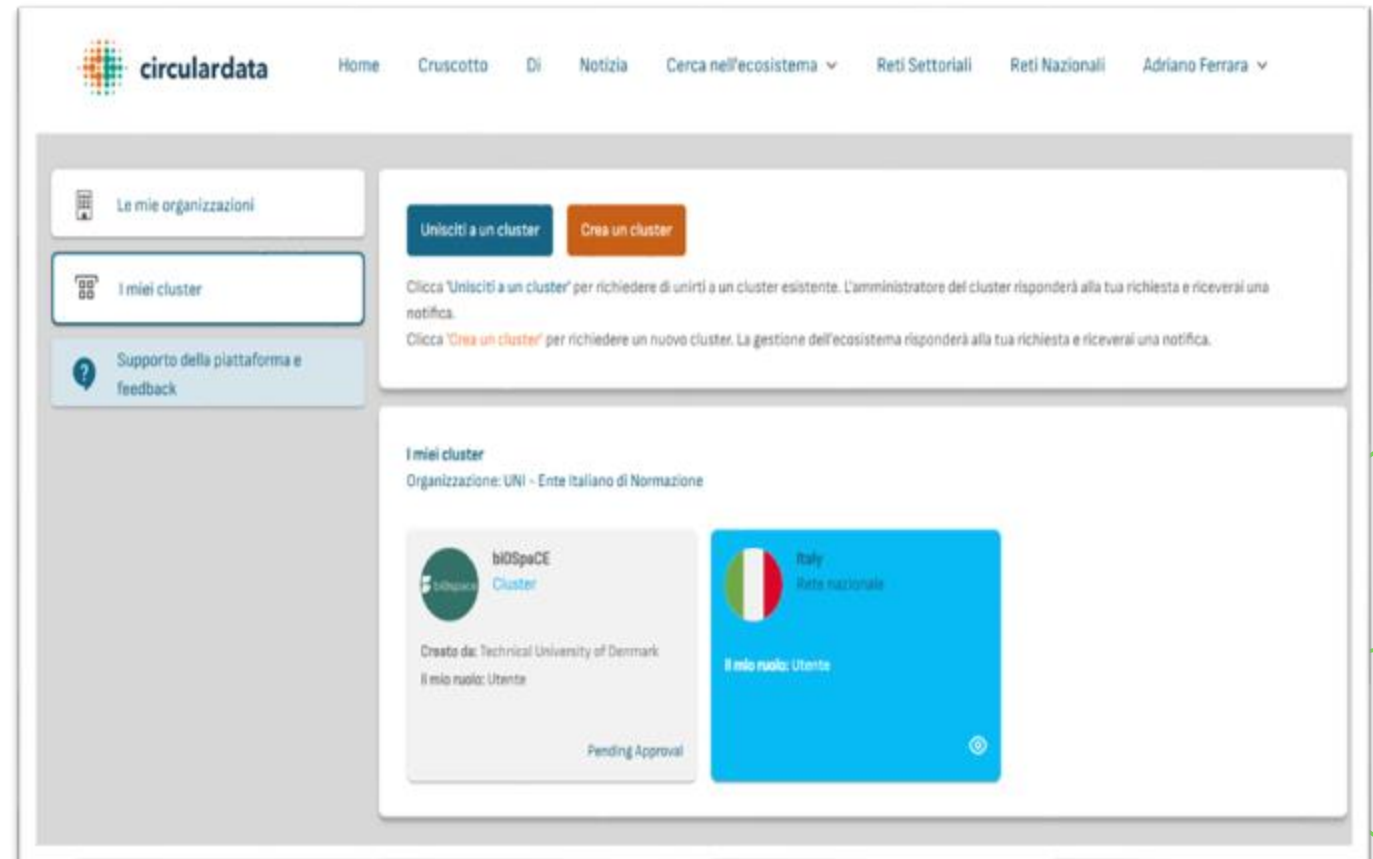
circulardata

Home Cruscotto Di Notizia Cerca nell'ecosistema Reti Settoriali Reti Nazionali Adriano Ferrara

Le mie organizzazioni

I miei cluster

Supporto della piattaforma e feedback

Unisciti a un cluster

Crea un cluster

Clicca 'Unisciti a un cluster' per richiedere di unirti a un cluster esistente. L'amministratore del cluster risponderà alla tua richiesta e riceverai una notifica.

Clicca 'Crea un cluster' per richiedere un nuovo cluster. La gestione dell'ecosistema risponderà alla tua richiesta e riceverai una notifica.

I miei cluster

Organizzazione: UNI - Ente Italiano di Normazione

biOSpaCE

Cluster

Creato da: Technical University of Denmark

Il mio ruolo: Utente

Pending Approval

Italy

Rete nazionale

Il mio ruolo: Utente